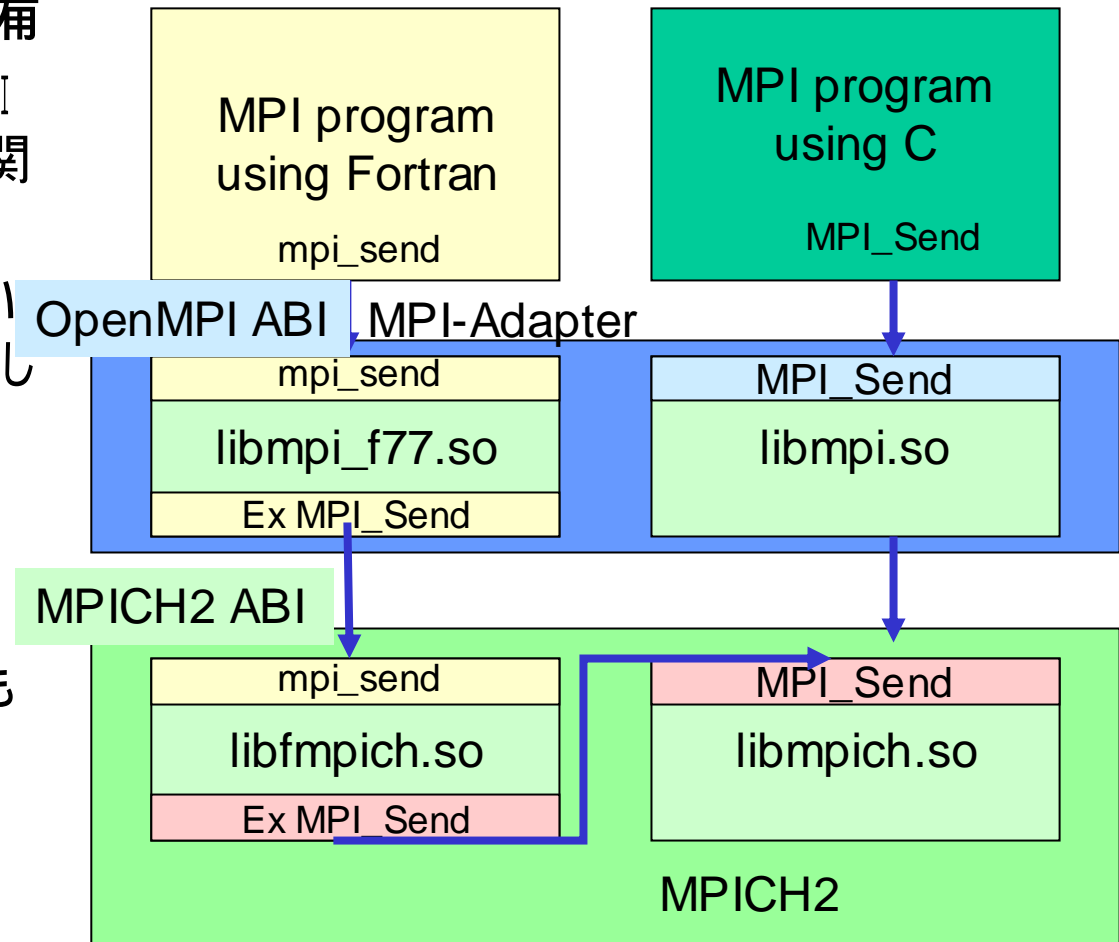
MPI program using Fortran

mpi_send

MPI program using C

MPI_Send

OpenMPI ABI

MPI-Adapter

mpi_send

libmpi_f77.so

Ex MPI_Send

MPI_Send

libmpi.so

MPICH2 ABI

mpi_send

libfmpich.so

Ex MPI_Send

MPI_Send

libmpich.so

MPICH2